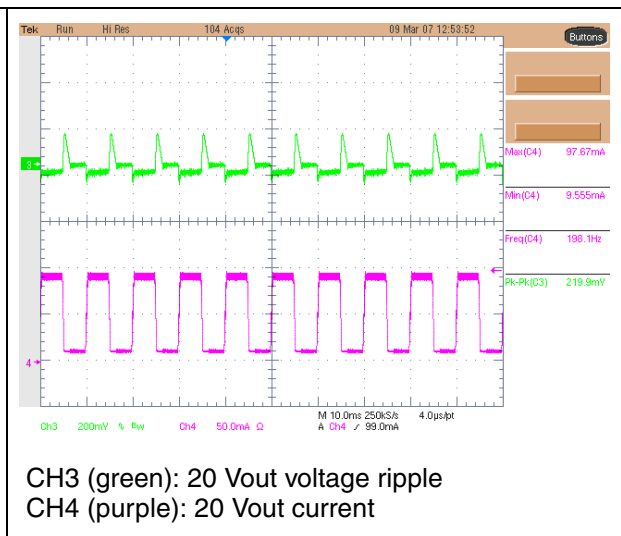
Tek Run Hi Res 104 Acqs 09 Mar 07 12:53:52

Buttons

3

Max(C4) 97.67mA

Min(C4) 9.555mA

Freq(C4) 198.1Hz

Pk-Pk(C3) 219.9mV

4

Ch3 200mV % $B_W$ Ch4 50.0mA Ω M 10.0ms 250kS/s 4.0µs/pt A Ch4 ⁄ 99.0mA

CH3 (green): 20 Vout voltage ripple
CH4 (purple): 20 Vout current